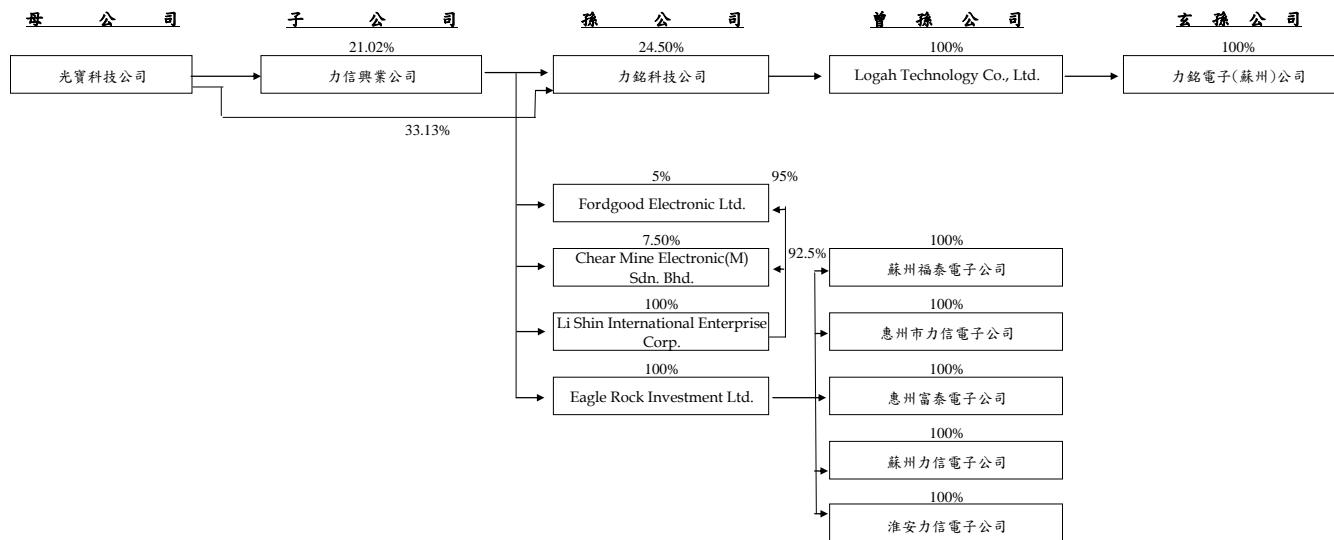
母　公　司　　子　公　司　　孫　公　司　　曾　孫　公　司　　玄　孫　公　司

光寶科技公司

21.02%
力信興業公司

24.50%
力銘科技公司

33.13%

100%
Logah Technology Co., Ltd.

100%
力銘電子(蘇州)公司

5%
95%
Fordgood Electronic Ltd.

7.50%
Chear Mine Electronic(M) Sdn. Bhd.

92.5%

100%
Li Shin International Enterprise Corp.

100%
Eagle Rock Investment Ltd.

100%
蘇州福泰電子公司

100%
惠州市力信電子公司

100%
惠州富泰電子公司

100%
蘇州力信電子公司

100%
淮安力信電子公司